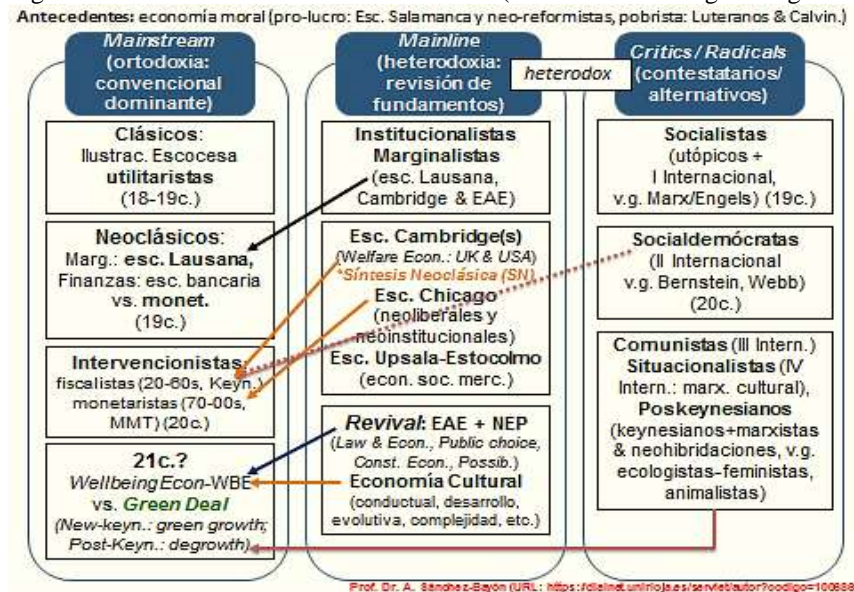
Antecedentes: economía moral (pro-lucro: Esc. Salamanca y neo-reformistas, pobrista: Luteranos & Calvin.)

Mainstream (ortodoxia: convencional dominante)

Mainline (heterodoxia: revisión de fundamentos)

heterodox

Critics / Radicals (contestatarios/ alternativos)

Clásicos: Ilustrac. Escocesa utilitaristas (18-19c.)

Neoclásicos: Marg.: esc. Lausana, Finanzas: esc. bancaria vs. monet. (19c.)

Intervencionistas: fiscalistas (20-60s, Keyn.) monetaristas (70-00s, MMT) (20c.)

21c.? WellbeingEcon-WBE vs. Green Deal (New-keyn.: green growth; Post-Keyn.: degrowth)

Institucionalistas Marginalistas (esc. Lausana, Cambridge & EAE)

Esc. Cambridge(s) (Welfare Econ.: UK & USA) *Síntesis Neoclásica (SN) Esc. Chicago (neoliberales y neoinstitucionales) Esc. Upsala-Estocolmo (econ. soc. merc.)

Revival: EAE + NEP (Law & Econ., Public choice, Const. Econ., Possib.) Economía Cultural (conductual, desarrollo, evolutiva, complejidad, etc.)

Socialistas (utópicos + I Internacional, v.g. Marx/Engels) (19c.)

Socialdemócratas (II Internacional v.g. Bernstein, Webb) (20c.)

Comunistas (III Intern.) Situacionalistas (IV Intern.: marx. cultural), Poskeynesianos (keynesianos+marxistas & neohibridaciones, v.g. ecologistas-feministas, animalistas)

Prof. Dr. A. Sánchez-Bayón (URL: https://dialnet.unirioja.es/servlet/autor?codigo=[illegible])